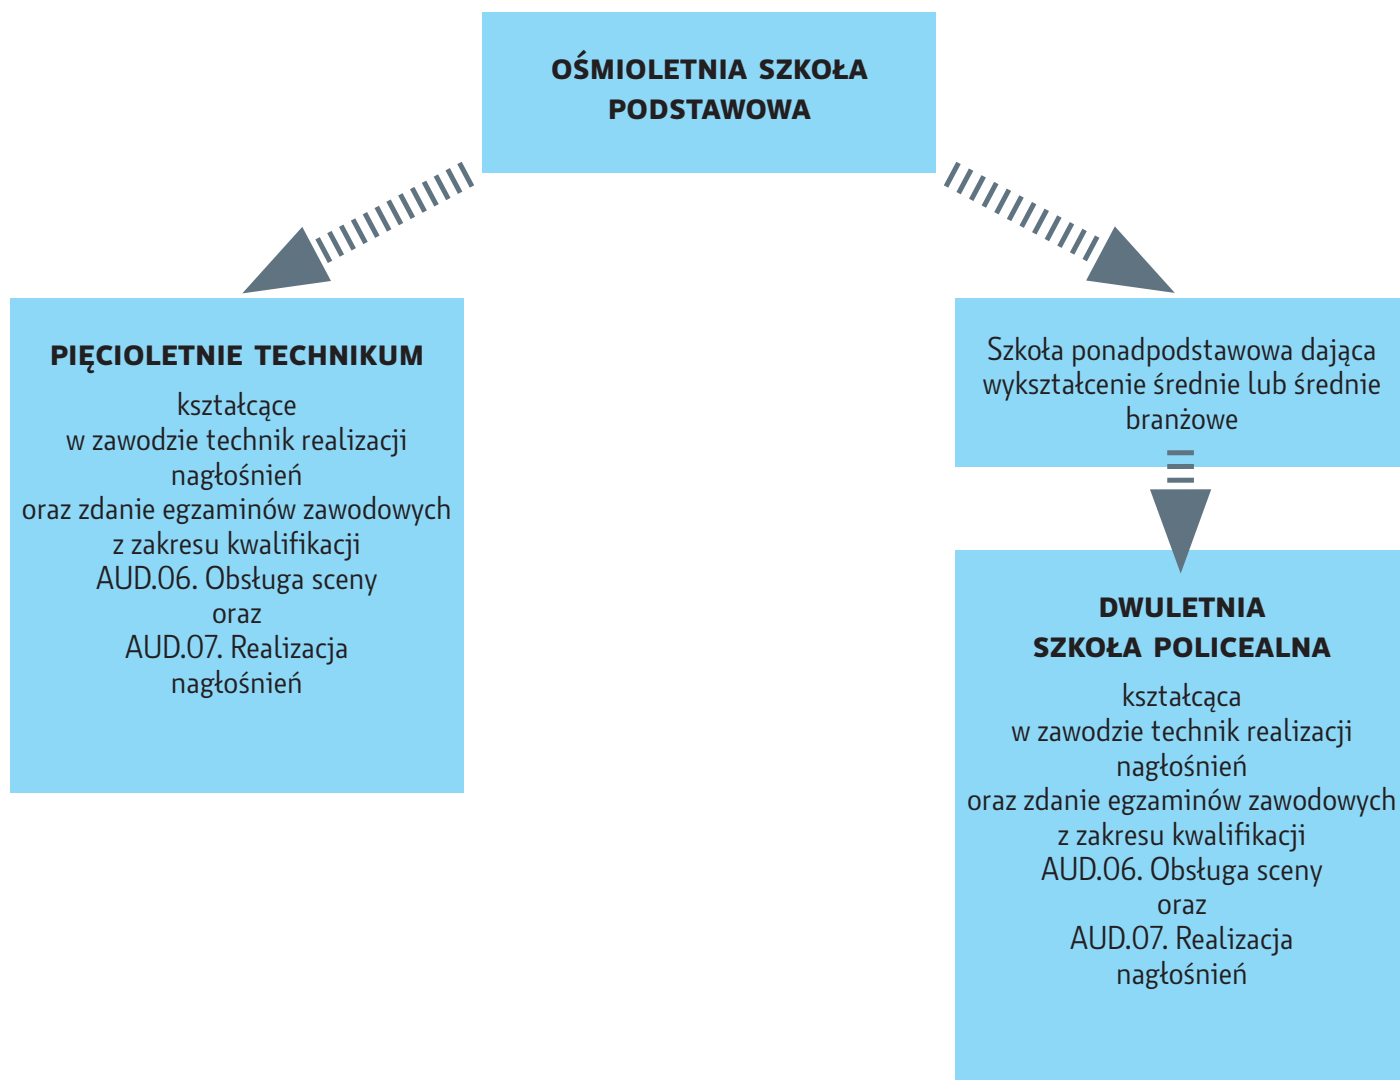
OŚMIOLETNIA SZKOŁA PODSTAWOWA

PIĘCIOLETNIE TECHNIKUM

kształcące w zawodzie technik realizacji nagłośnień oraz zdanie egzaminów zawodowych z zakresu kwalifikacji AUD.06. Obsługa sceny oraz AUD.07. Realizacja nagłośnień

Szkoła ponadpodstawowa dająca wykształcenie średnie lub średnie branżowe

DWULETNIA SZKOŁA POLICEALNA

kształcąca w zawodzie technik realizacji nagłośnień oraz zdanie egzaminów zawodowych z zakresu kwalifikacji AUD.06. Obsługa sceny oraz AUD.07. Realizacja nagłośnień